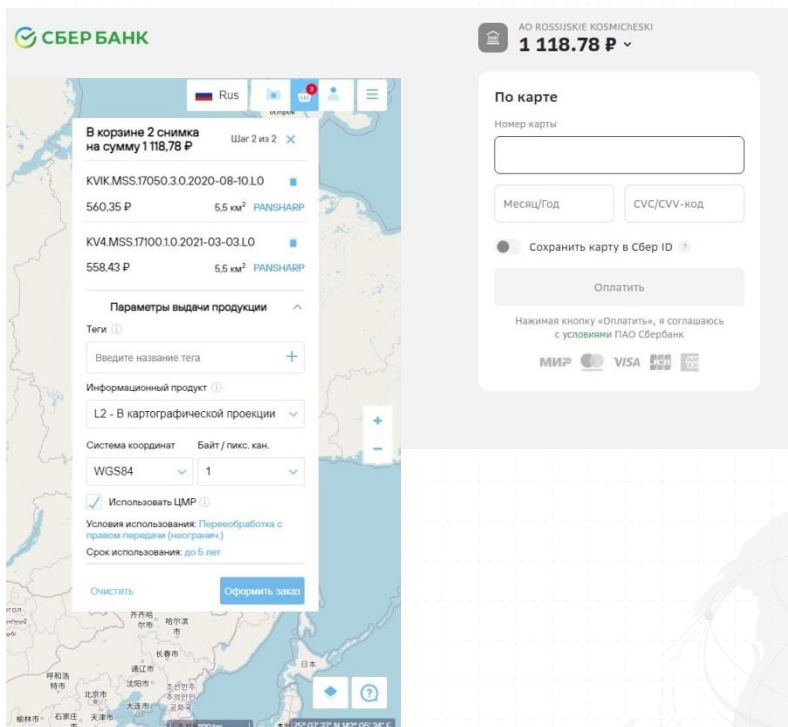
СБЕР БАНК

Rus

В корзине 2 снимка на сумму 1 118,78 ₽

Шаг 2 из 2

KVIK.MSS.17050.3.0.2020-08-10.L0

560,35 ₽

5,5 км² PANSHARP

KV4.MSS.17100.1.0.2021-03-03.L0

558,43 ₽

5,5 км² PANSHARP

Параметры выдачи продукции

Теги

Введите название тега

Информационный продукт

L2 - В картографической проекции

Система координат

Байт / пикс. кан.

WGS84

1

Использовать ЦМР

Условия использования: Переобработка с правом передачи (неогранич.)

Срок использования: до 5 лет

Очистить

Оформить заказ

AO ROSSIJSKIE KOSMICHESKI

1 118.78 ₽

По карте

Номер карты

Месяц/Год

CVC/CVV-код

Сохранить карту в Сбер ID

Оплатить

Нажимая кнопку «Оплатить», я соглашаюсь с условиями ПАО Сбербанк

МИР VISA